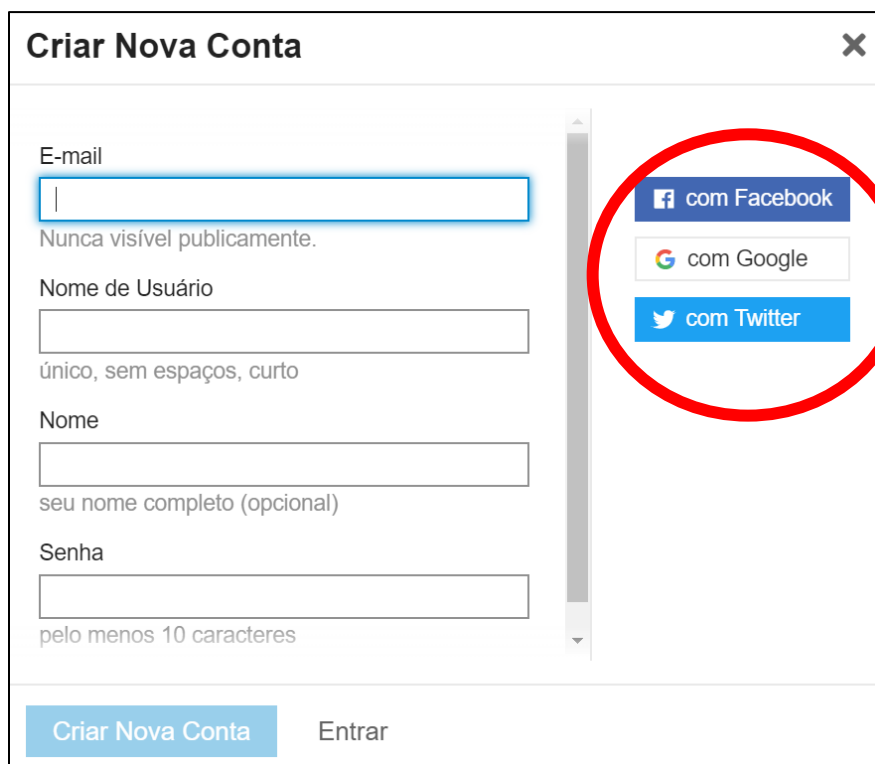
Criar Nova Conta

E-mail

Nunca visível publicamente.

Nome de Usuário

único, sem espaços, curto

Nome

seu nome completo (opcional)

Senha

pelo menos 10 caracteres

com Facebook

com Google

com Twitter

Criar Nova Conta

Entrar